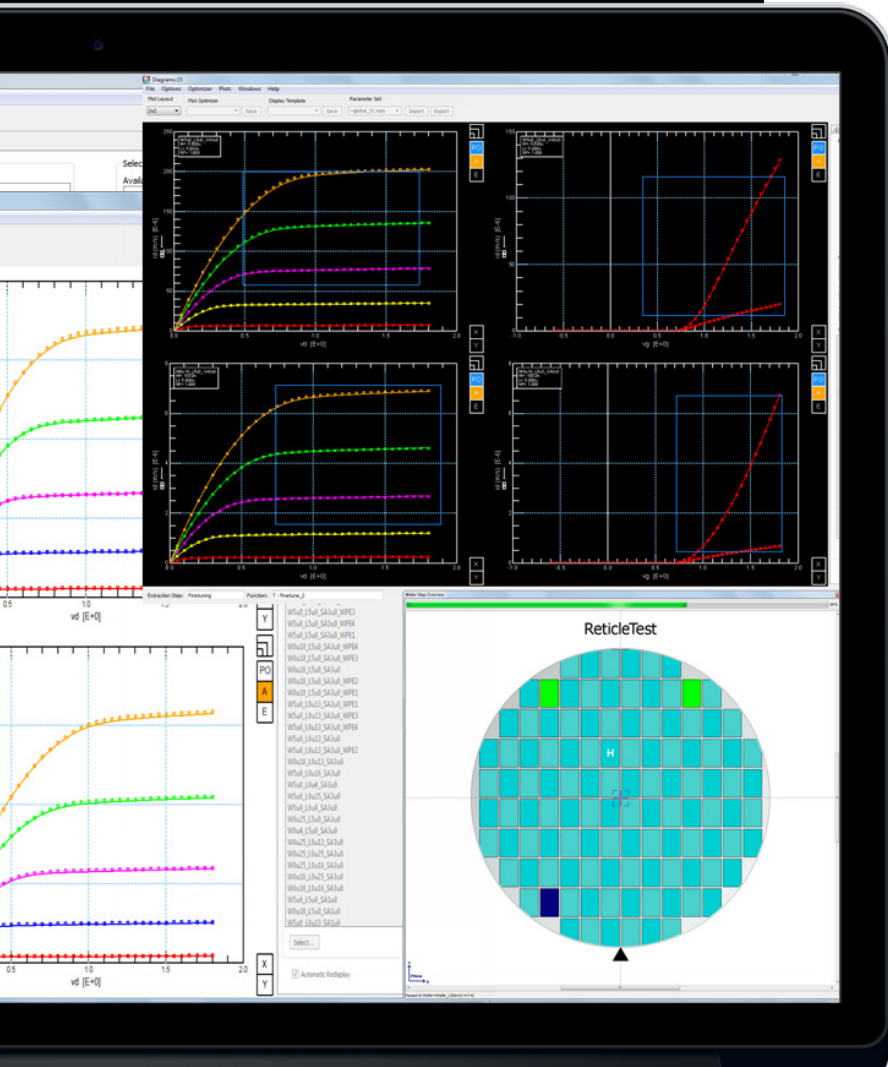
Diagramo 15
File Options Optimizer Plots Windows Help
Plot Layout
Plot Optimizer
Save
Display Template
Save
Parameter Set
Import Export

Selec
Avail

PO
A
E
X
Y

id (A/U) [E-6]
vd [E+0]
vg [E+0]

0.5 1.0 1.5 2.0

Extraction Step: Finetuning
Function: T - Finetune_2

W5u0_L5u0_SA3u0_WPE3
W5u0_L5u0_SA3u0_WPE4
W5u0_L5u0_SA3u0_WPE1
W8u18_L5u0_SA3u0_WPE4
W8u18_L5u0_SA3u0_WPE3
W8u18_L5u0_SA3u0
W8u18_L5u0_SA3u0_WPE2
W8u18_L5u0_SA3u0_WPE1
W5u0_L0u13_SA3u0_WPE1
W5u0_L0u13_SA3u0_WPE3
W5u0_L0u13_SA3u0_WPE4
W5u0_L0u13_SA3u0
W8u18_L0u13_SA3u0_WPE2
W8u18_L0u13_SA3u0
W5u0_L0u16_SA3u0
W5u0_L0u4_SA3u0
W5u0_L0u25_SA3u0
W5u0_L8u0_SA3u0
W8u25_L5u0_SA3u0
W8u4_L5u0_SA3u0
W8u25_L0u13_SA3u0
W8u25_L0u25_SA3u0
W8u25_L0u16_SA3u0
W8u18_L0u25_SA3u0
W8u18_L0u16_SA3u0
W5u0_L5u0_SA1u0
W5u0_L5u0_SA5u0
W5u0_L0u22_SA3u0

Select...
Automatic Redisplay

Wafer Map Overview
ReticleTest
H